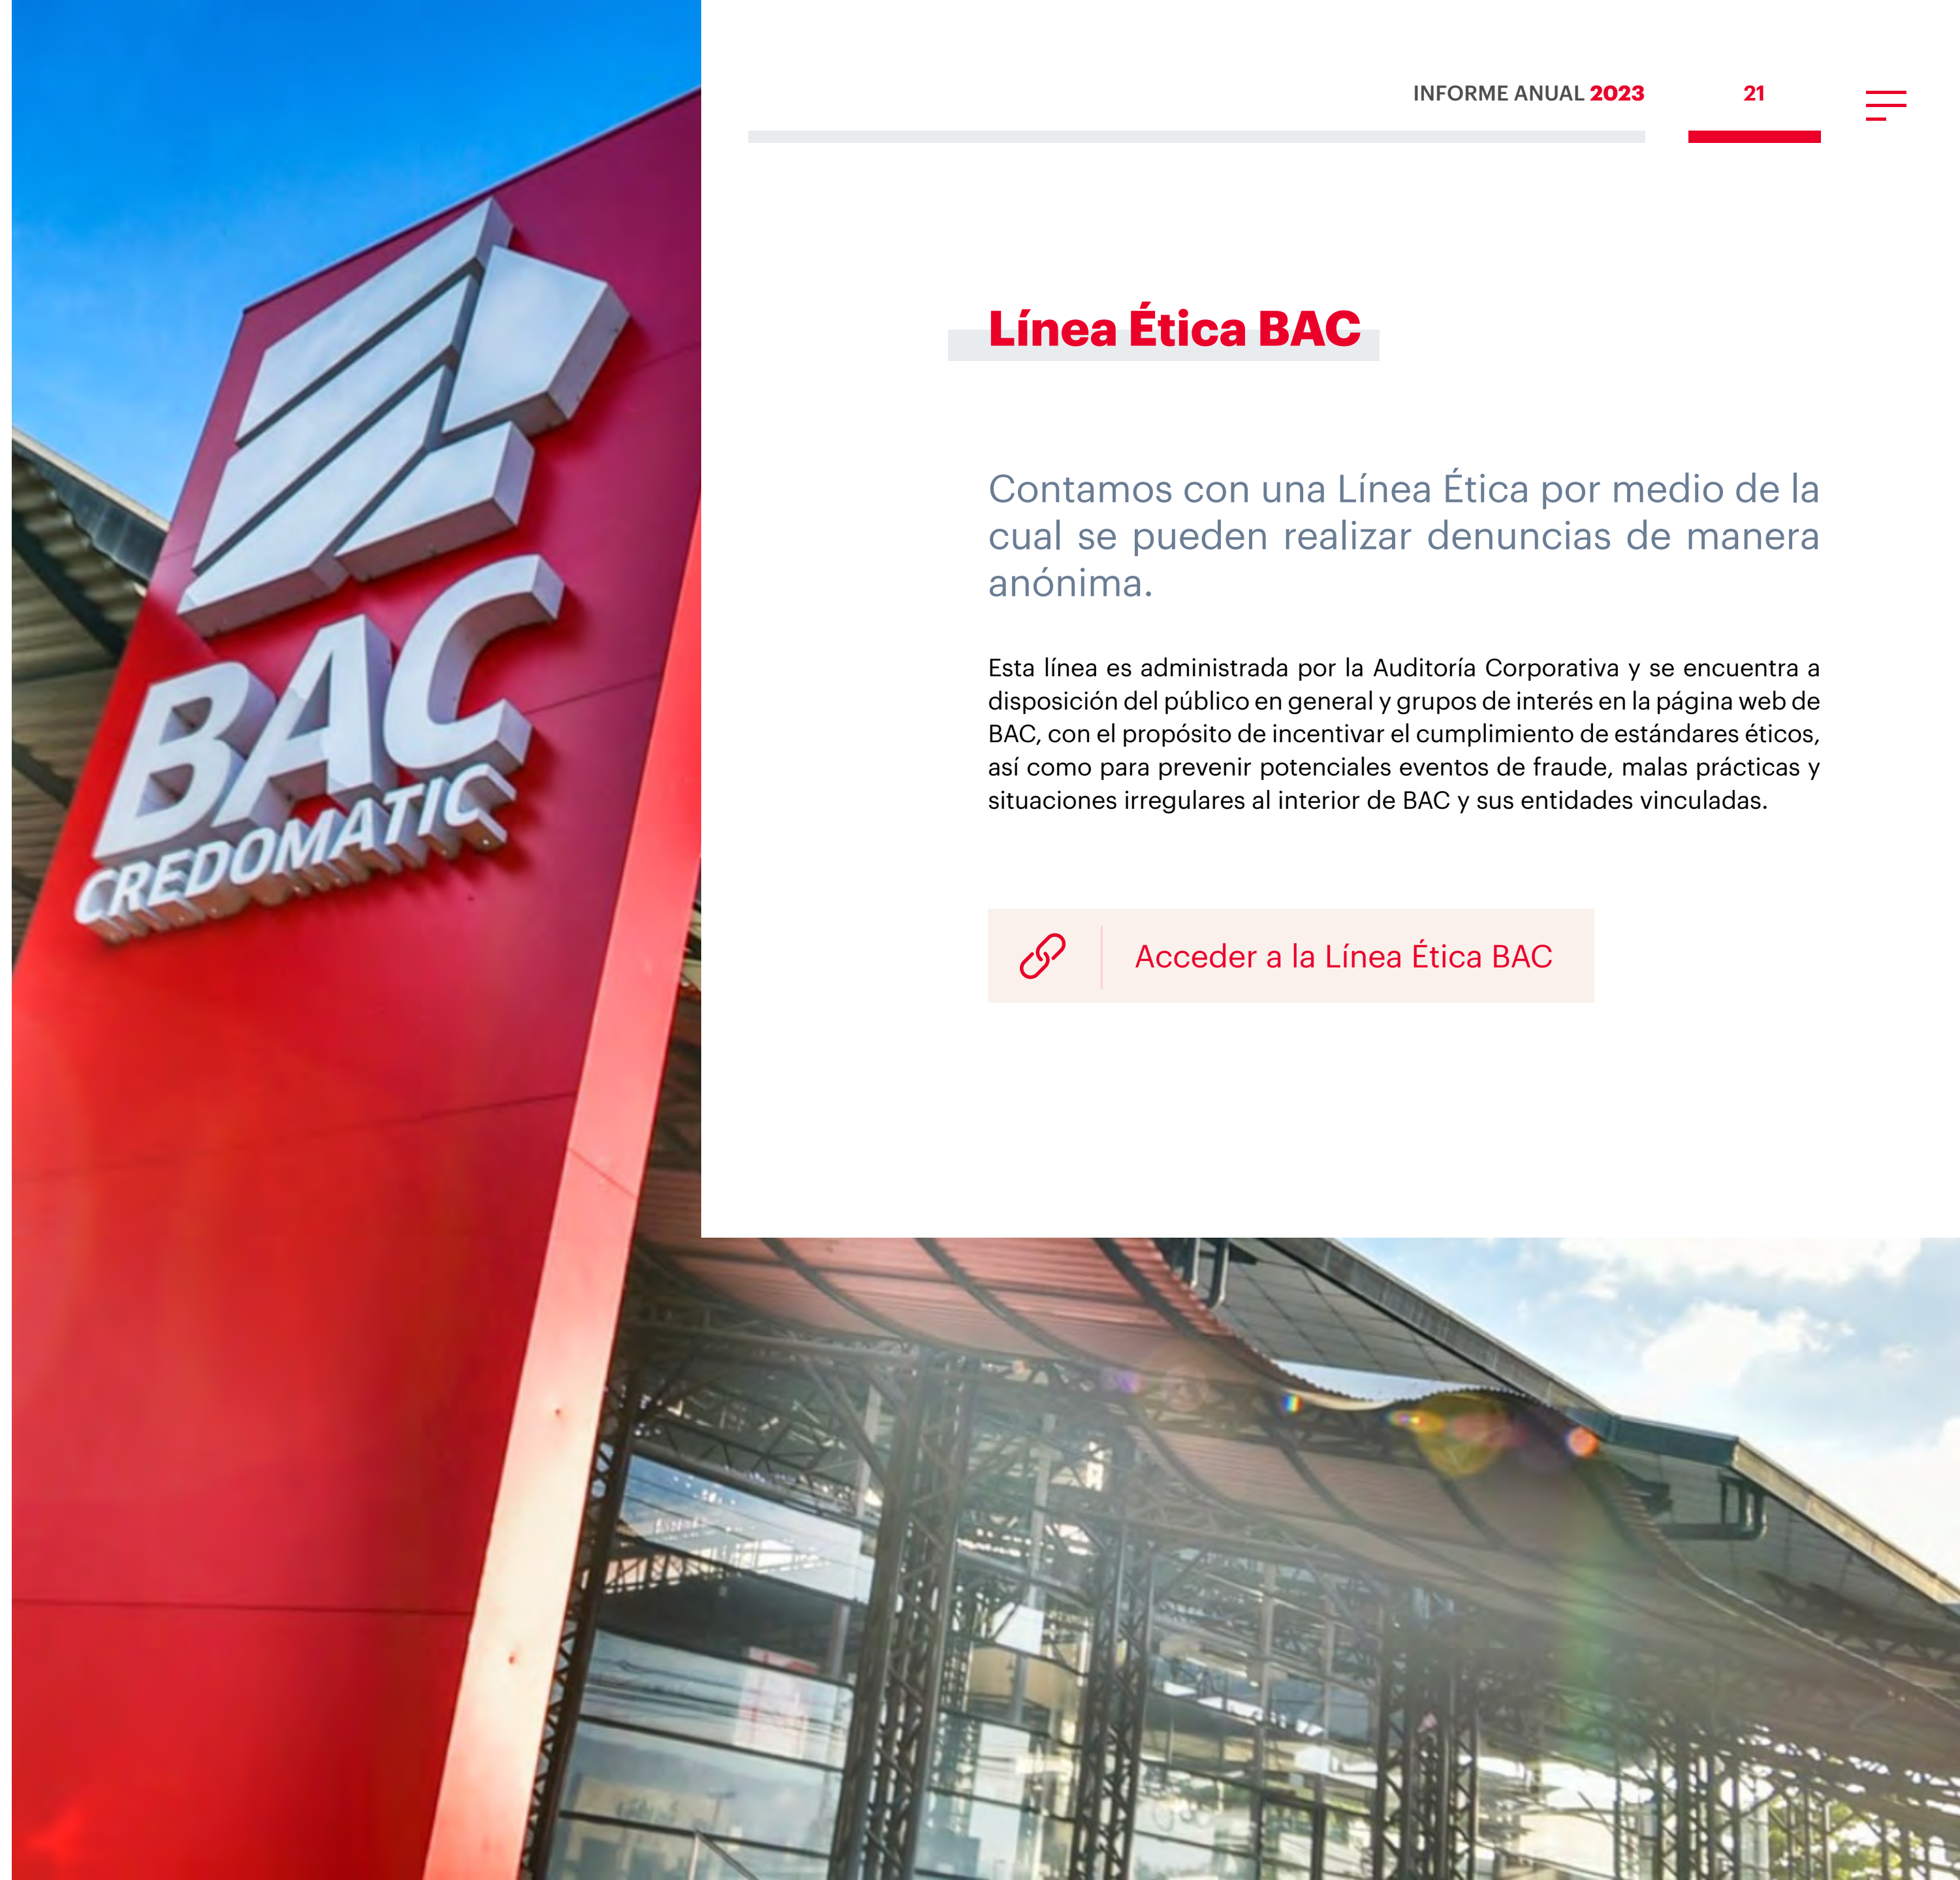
BAC CREDOMATIC

INFORME ANUAL 2023

21

Línea Ética BAC

Contamos con una Línea Ética por medio de la cual se pueden realizar denuncias de manera anónima.

Esta línea es administrada por la Auditoría Corporativa y se encuentra a disposición del público en general y grupos de interés en la página web de BAC, con el propósito de incentivar el cumplimiento de estándares éticos, así como para prevenir potenciales eventos de fraude, malas prácticas y situaciones irregulares al interior de BAC y sus entidades vinculadas.

Acceder a la Línea Ética BAC